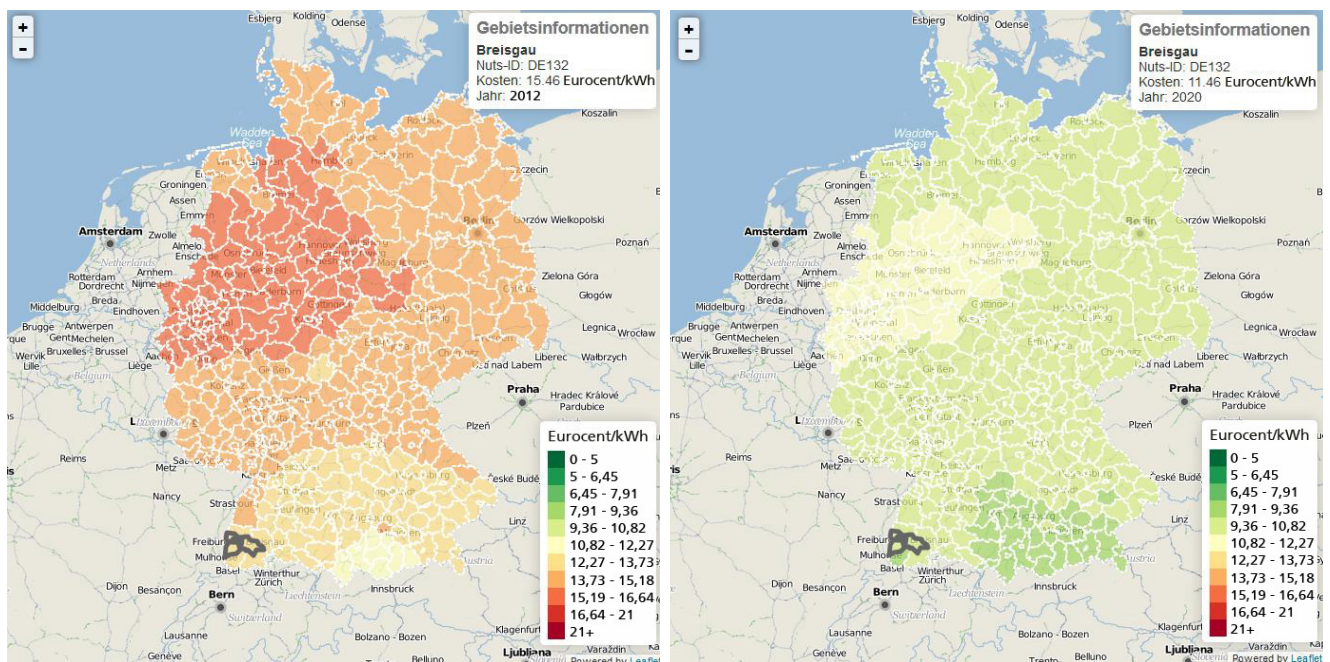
+
-
Gebietsinformationen
Breisgau
Nuts-ID: DE132
Kosten: 15.46 Eurocent/kWh
Jahr: 2012

Esbjerg Kolding Odense
Wadden Sea
Koszalin
Groningen
Assen
Emmen
Szczecin
Berlin
Gorzów Wielkopolski
Amsterdam
Zwolle
Almelo
Netherlands
Arnhem
Rotterdam
Dordrecht
Nijmegen
Poznań
Hannover
Magdeburg
Bielefeld
Münster
Zielona Góra
Głogów
Middelburg
Breda
Eindhoven
Göttingen
Bruges
Antwerpen
Gent
Mechelen
Legnica
Wrocław
Wervik
Lille
Bruxelles - Brussel
Liège
Belgium
Liberec
Wałbrzych
nad Labem
Praha
Hradec Králové
Pardubice
Gießen
Luxembourg
Plzeň
Reims
Metz
Saarbrücken
České Budějovice
Nancy
Strasbourg
Linz
Freiburg
Mulhouse
Basel
Winterthur
Zürich
Liechtenstein
Innsbruck
Dijon
Besançon
Bern
Switzerland
Lausanne
Genève
Bolzano - Bozen
Belluno
Klagenfurt
Ljubljana
Powered by Leaflet

Eurocent/kWh
0 - 5
5 - 6,45
6,45 - 7,91
7,91 - 9,36
9,36 - 10,82
10,82 - 12,27
12,27 - 13,73
13,73 - 15,18
15,19 - 16,64
16,64 - 21
21+

+
-
Gebietsinformationen
Breisgau
Nuts-ID: DE132
Kosten: 11.46 Eurocent/kWh
Jahr: 2020

Esbjerg Kolding Odense
Wadden Sea
Koszalin
Groningen
Assen
Emmen
Szczecin
Berlin
Gorzów Wielkopolski
Amsterdam
Zwolle
Almelo
Netherlands
Arnhem
Rotterdam
Dordrecht
Nijmegen
Poznań
Hannover
Magdeburg
Bielefeld
Münster
Zielona Góra
Głogów
Middelburg
Breda
Eindhoven
Göttingen
Bruges
Antwerpen
Gent
Mechelen
Legnica
Wrocław
Wervik
Lille
Bruxelles - Brussel
Liège
Belgium
Liberec
Wałbrzych
nad Labem
Praha
Hradec Králové
Pardubice
Gießen
Luxembourg
Plzeň
Reims
Metz
České Budějovice
Nancy
Strasbourg
Linz
Freiburg
Mulhouse
Basel
Winterthur
Zürich
Liechtenstein
Innsbruck
Dijon
Besançon
Bern
Switzerland
Lausanne
Genève
Bolzano - Bozen
Belluno
Klagenfurt
Varaždin
Ljubljana
Powered by Leaflet

Eurocent/kWh
0 - 5
5 - 6,45
6,45 - 7,91
7,91 - 9,36
9,36 - 10,82
10,82 - 12,27
12,27 - 13,73
13,73 - 15,18
15,19 - 16,64
16,64 - 21
21+